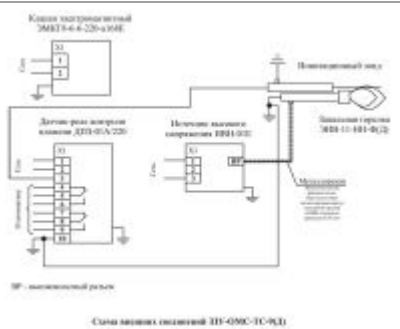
Клапан электромагнитный ЭМКГ8-6-6-220-к164Е

X1

Сеть

1

2

Ионизационный зонд

Запальная горелка ЗИН-11-101-Ф(Д)

Датчик-реле контроля пламени ДРП-01А-220

Источник высокого напряжения ИВН-101

X1

Сеть

1

2

3

X1

Сеть

1

2

3

4

5

6

7

8

9

10

ВР

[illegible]

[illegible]

ВР - высоковольтный разъем

Схема внешних соединений ЗЗУ-ОЭМС-ТС-Ф(Д)